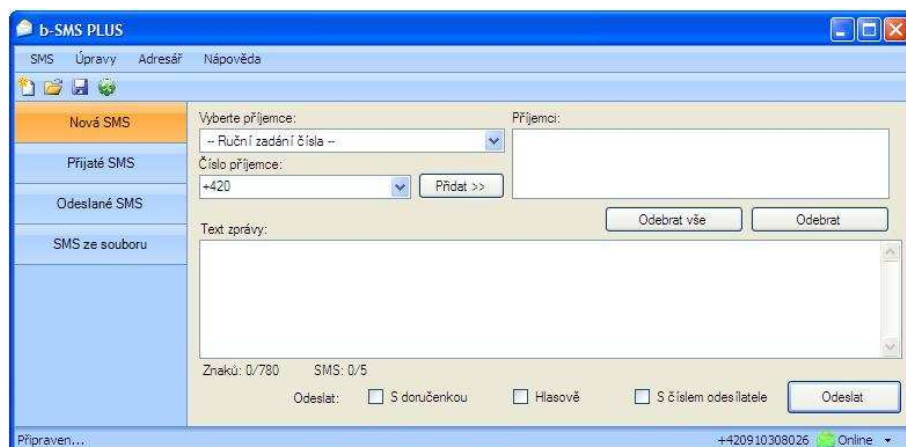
b-SMS PLUS

SMS Úpravy Adresář Nápověda

Nová SMS

Přijaté SMS

Odeslané SMS

SMS ze souboru

Vyberte příjemce:

-- Ruční zadání čísla --

Číslo příjemce:

+420

Přidat >>

Příjemci:

Odebrat vše

Odebrat

Text zprávy:

Znaků: 0/780 SMS: 0/5

Odeslat: S doručenkou Hlasově S číslem odesílatele Odeslat

Připraven...

+420910308026 Online